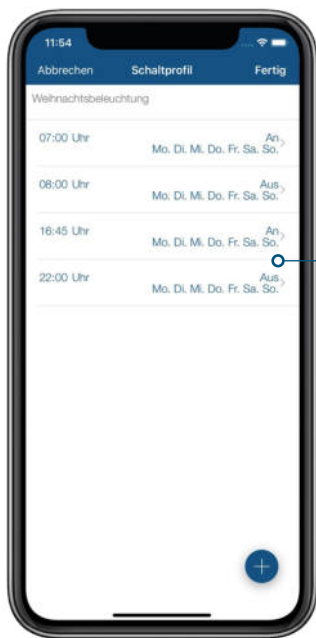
11:54

Abbrechen Schaltprofil Fertig

Weihnachtsbeleuchtung

07:00 Uhr An Mo. Di. Mi. Do. Fr. Sa. So.

08:00 Uhr Aus Mo. Di. Mi. Do. Fr. Sa. So.

16:45 Uhr An Mo. Di. Mi. Do. Fr. Sa. So.

22:00 Uhr Aus Mo. Di. Mi. Do. Fr. Sa. So.

+